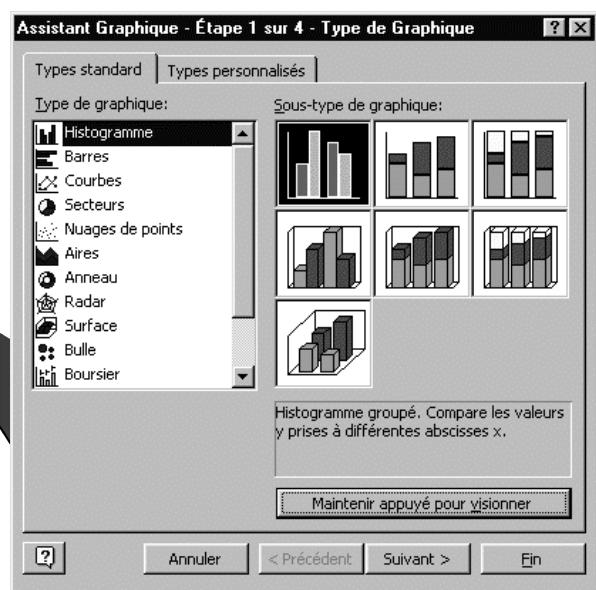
Assistant Graphique - Étape 1 sur 4 - Type de Graphique

Types standard | Types personnalisés

Type de graphique:

Histogramme
Barres
Courbes
Secteurs
Nuages de points
Aires
Anneau
Radar
Surface
Bulle
Boursier

Sous-type de graphique:

Histogramme groupé. Compare les valeurs y prises à différentes abscisses x.

Maintenir appuyé pour visionner

Annuler | < Précédent | Suivant > | Fin